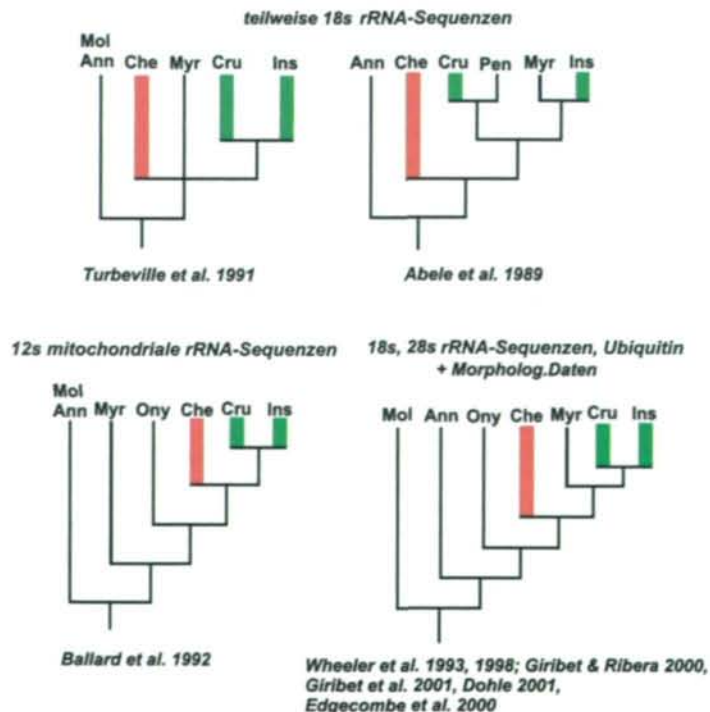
teilweise 18s rRNA-Sequenzen

Mol Ann Che Myr Cru Ins

Turbeville et al. 1991

Ann Che Cru Pen Myr Ins

Abele et al. 1989

12s mitochondriale rRNA-Sequenzen

Mol Ann Myr Ony Che Cru Ins

Ballard et al. 1992

18s, 28s rRNA-Sequenzen, Ubiquitin + Morpholog.Daten

Mol Ann Ony Che Myr Cru Ins

Wheeler et al. 1993, 1998; Giribet & Ribera 2000, Giribet et al. 2001, Dohle 2001, Edgecombe et al. 2000